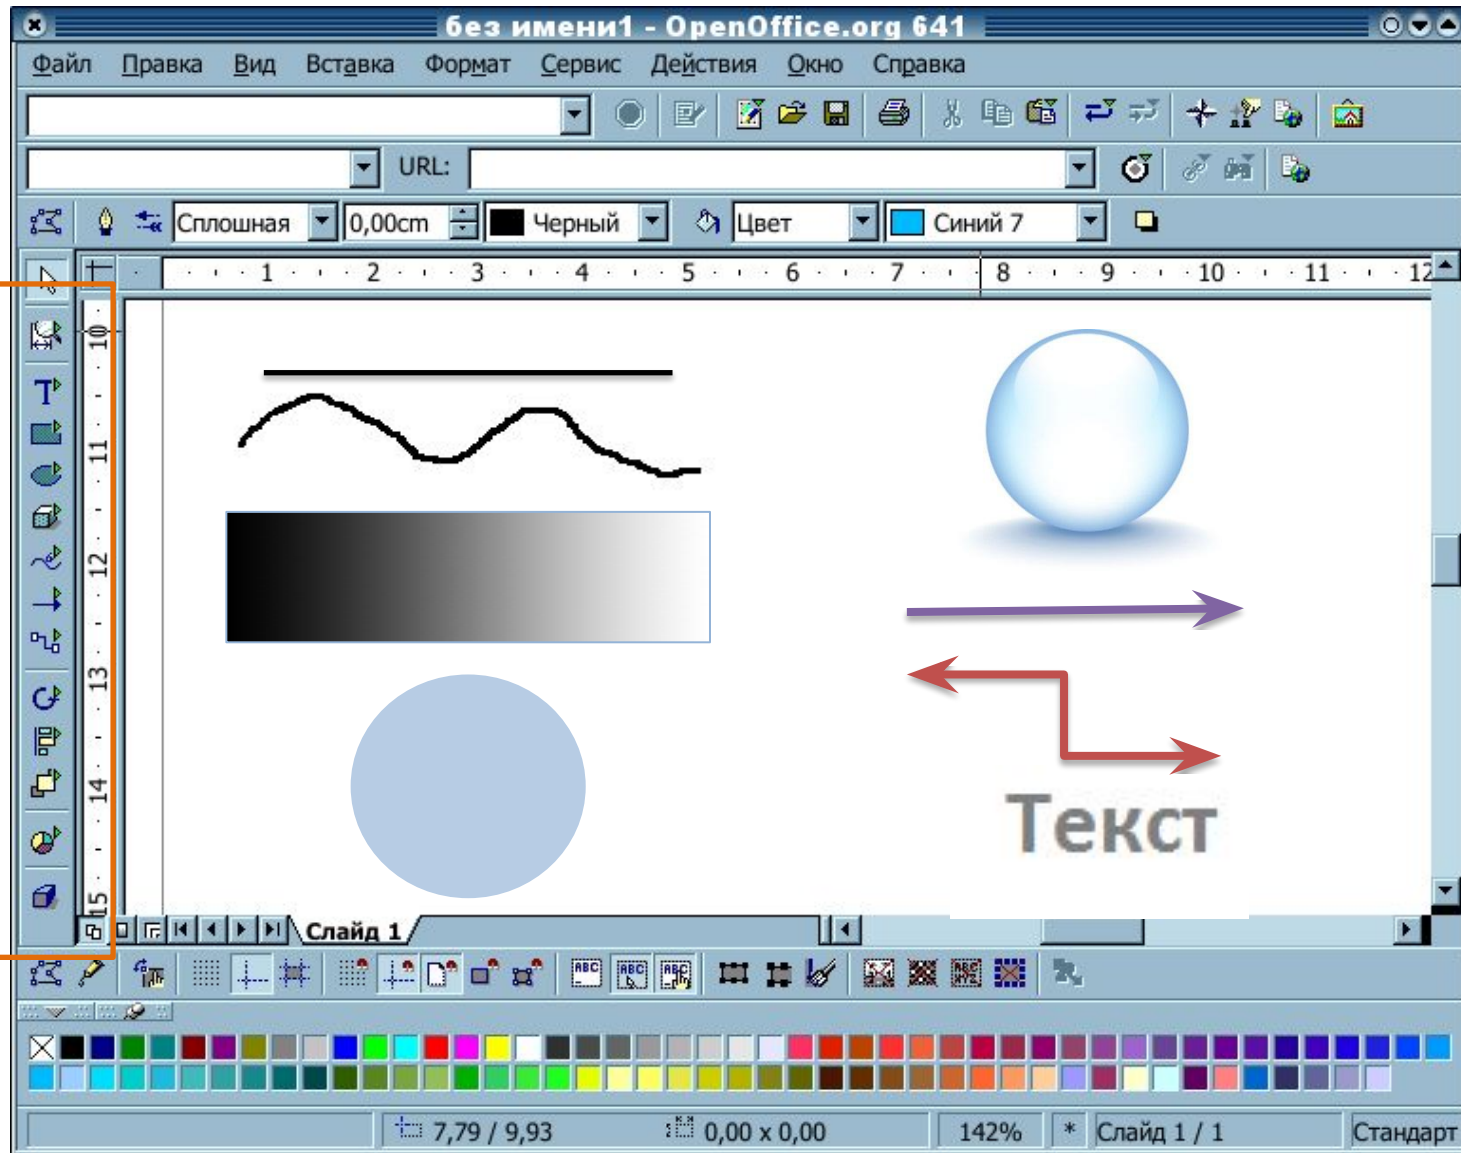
без имени1 - OpenOffice.org 641

Файл Правка Вид Вставка Формат Сервис Действия Окно Справка

URL:

Сплошная 0,00cm Черный Цвет Синий 7

1 2 3 4 5 6 7 8 9 10 11 12

10 11 12 13 14 15

Текст

Слайд 1

ABC ABC ABC

7,79 / 9,93 0,00 x 0,00 142% * Слайд 1 / 1 Стандарт